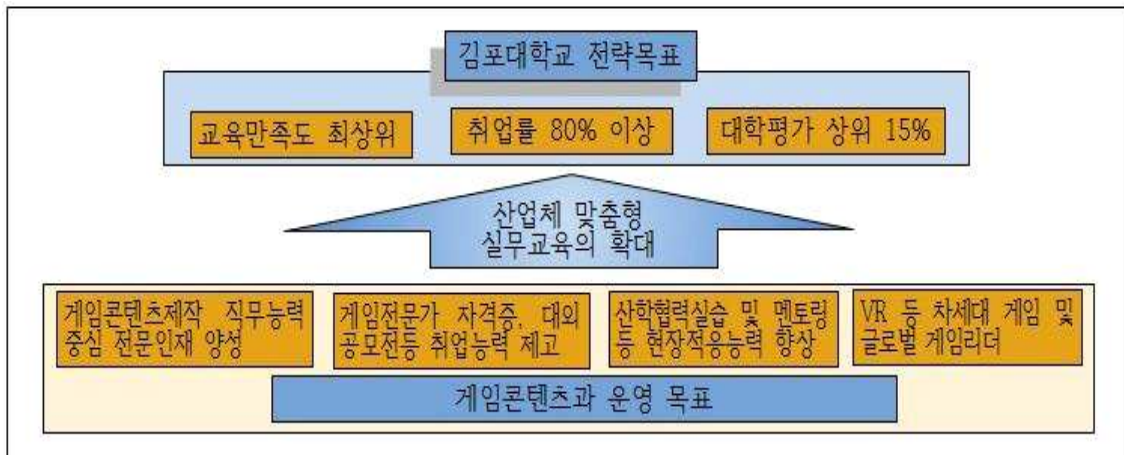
김포대학교 전략목표

교육만족도 최상위

취업률 80% 이상

대학평가 상위 15%

산업체 맞춤형
실무교육의 확대

게임콘텐츠제작 직무능력 중심 전문인재 양성

게임전문가 자격증, 대외 공모전등 취업능력 제고

산학협력실습 및 멘토링 등 현장적응능력 향상

VR 등 차세대 게임 및 글로벌 게임리더

게임콘텐츠과 운영 목표